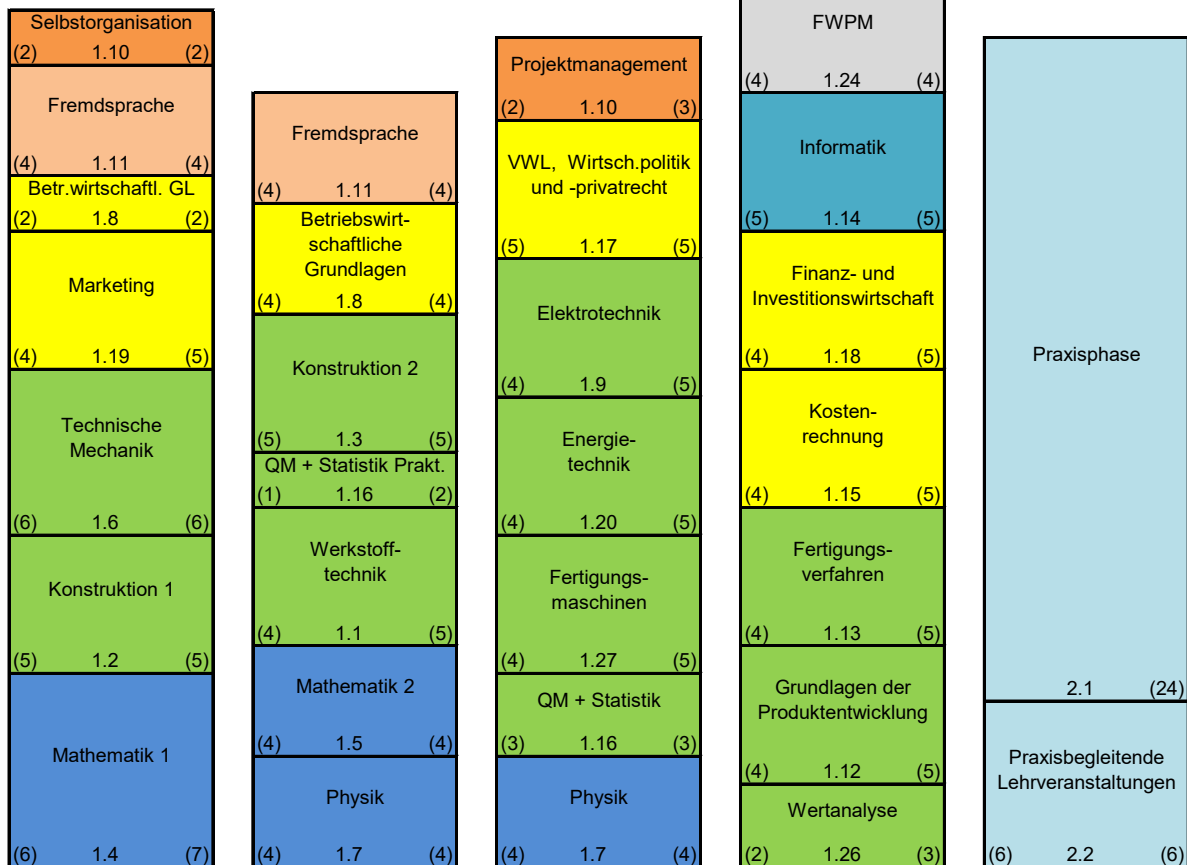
Selbstorganisation
(2) 1.10 (2)

Fremdsprache
(4) 1.11 (4)

Betr.wirtschaftl. GL
(2) 1.8 (2)

Marketing
(4) 1.19 (5)

Technische Mechanik
(6) 1.6 (6)

Konstruktion 1
(5) 1.2 (5)

Mathematik 1
(6) 1.4 (7)

Fremdsprache
(4) 1.11 (4)

Betriebswirtschaftliche Grundlagen
(4) 1.8 (4)

Konstruktion 2
(5) 1.3 (5)

QM + Statistik Prakt.
(1) 1.16 (2)

Werkstofftechnik
(4) 1.1 (5)

Mathematik 2
(4) 1.5 (4)

Physik
(4) 1.7 (4)

Projektmanagement
(2) 1.10 (3)

VWL, Wirtsch.politik und -privatrecht
(5) 1.17 (5)

Elektrotechnik
(4) 1.9 (5)

Energietechnik
(4) 1.20 (5)

Fertigungsmaschinen
(4) 1.27 (5)

QM + Statistik
(3) 1.16 (3)

Physik
(4) 1.7 (4)

FWPM
(4) 1.24 (4)

Informatik
(5) 1.14 (5)

Finanz- und Investitionswirtschaft
(4) 1.18 (5)

Kostenrechnung
(4) 1.15 (5)

Fertigungsverfahren
(4) 1.13 (5)

Grundlagen der Produktentwicklung
(4) 1.12 (5)

Wertanalyse
(2) 1.26 (3)

Praxisphase
2.1 (24)

Praxisbegleitende Lehrveranstaltungen
(6) 2.2 (6)